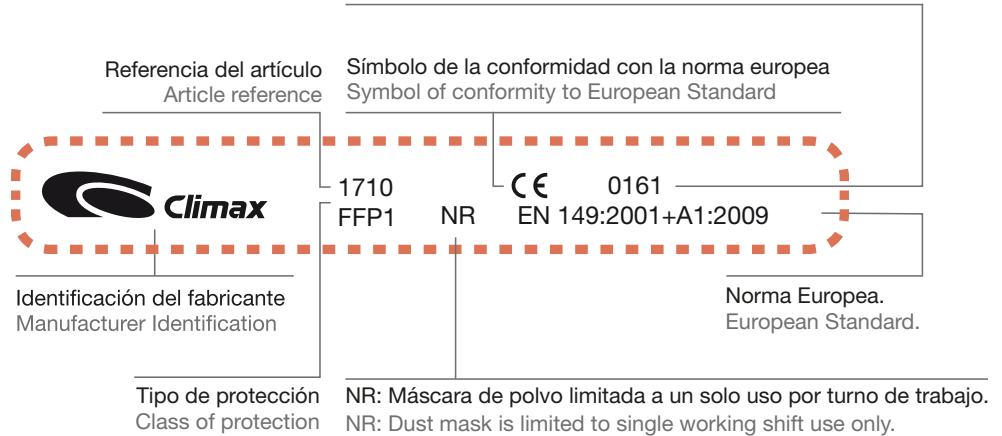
Referencia del artículo
Article reference

Símbolo de la conformidad con la norma europea
Symbol of conformity to European Standard

Climax

1710
FFP1 NR

CE 0161
EN 149:2001+A1:2009

Identificación del fabricante
Manufacturer Identification

Norma Europea.
European Standard.

Tipo de protección
Class of protection

NR: Máscara de polvo limitada a un solo uso por turno de trabajo.
NR: Dust mask is limited to single working shift use only.